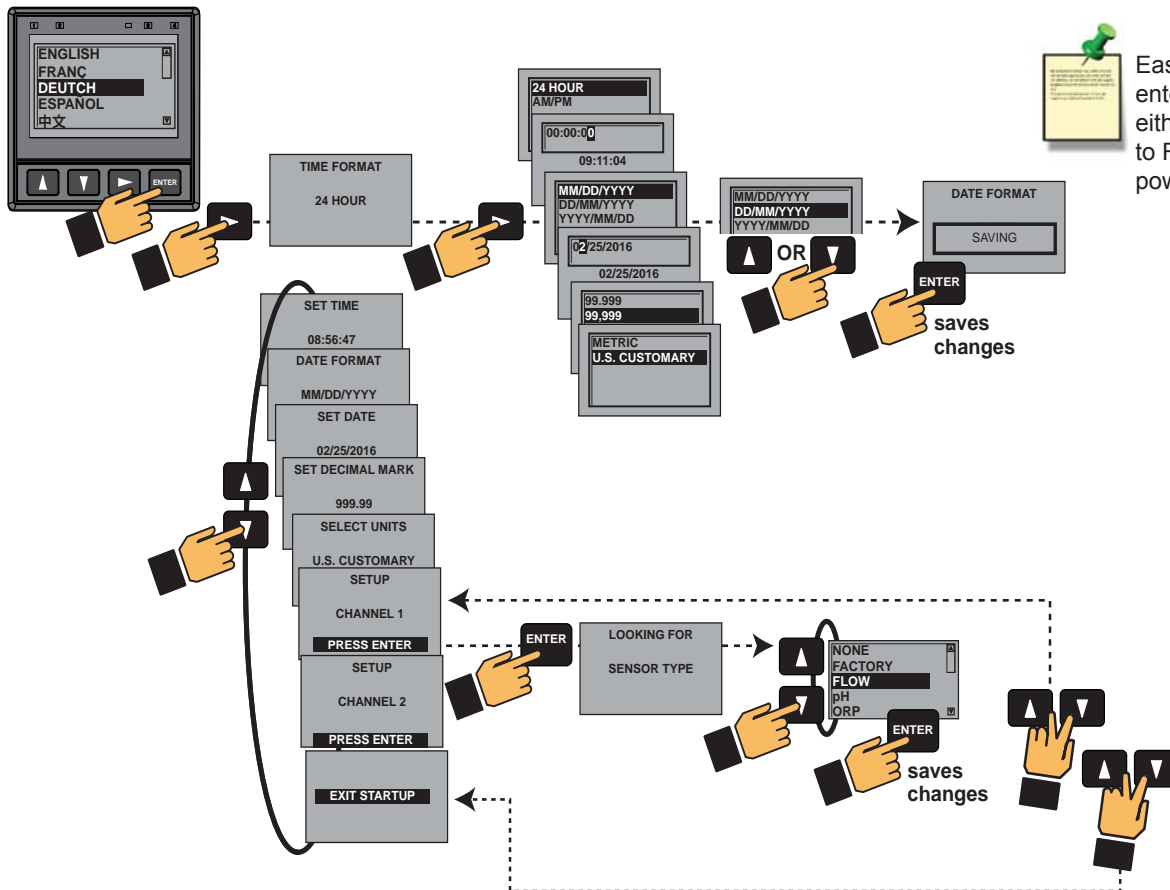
1 2 3 4

ENGLISH
FRANÇ
DEUTCH
ESPAÑOL
中文

ENTER

Eas
ente
eith
to F
pow

TIME FORMAT
24 HOUR

24 HOUR
AM/PM

00:00:00
09:11:04

MM/DD/YYYY
DD/MM/YYYY
YYYY/MM/DD

02/25/2016
02/25/2016

99.999
99,999

METRIC
U.S. CUSTOMARY

MM/DD/YYYY
DD/MM/YYYY
YYYY/MM/DD

OR

DATE FORMAT
SAVING

ENTER
saves changes

SET TIME
08:56:47

DATE FORMAT
MM/DD/YYYY

SET DATE
02/25/2016

SET DECIMAL MARK
999.99

SELECT UNITS
U.S. CUSTOMARY

SETUP
CHANNEL 1
PRESS ENTER

SETUP
CHANNEL 2
PRESS ENTER

EXIT STARTUP

ENTER

LOOKING FOR
SENSOR TYPE

NONE
FACTORY
FLOW
pH
ORP

ENTER
saves changes